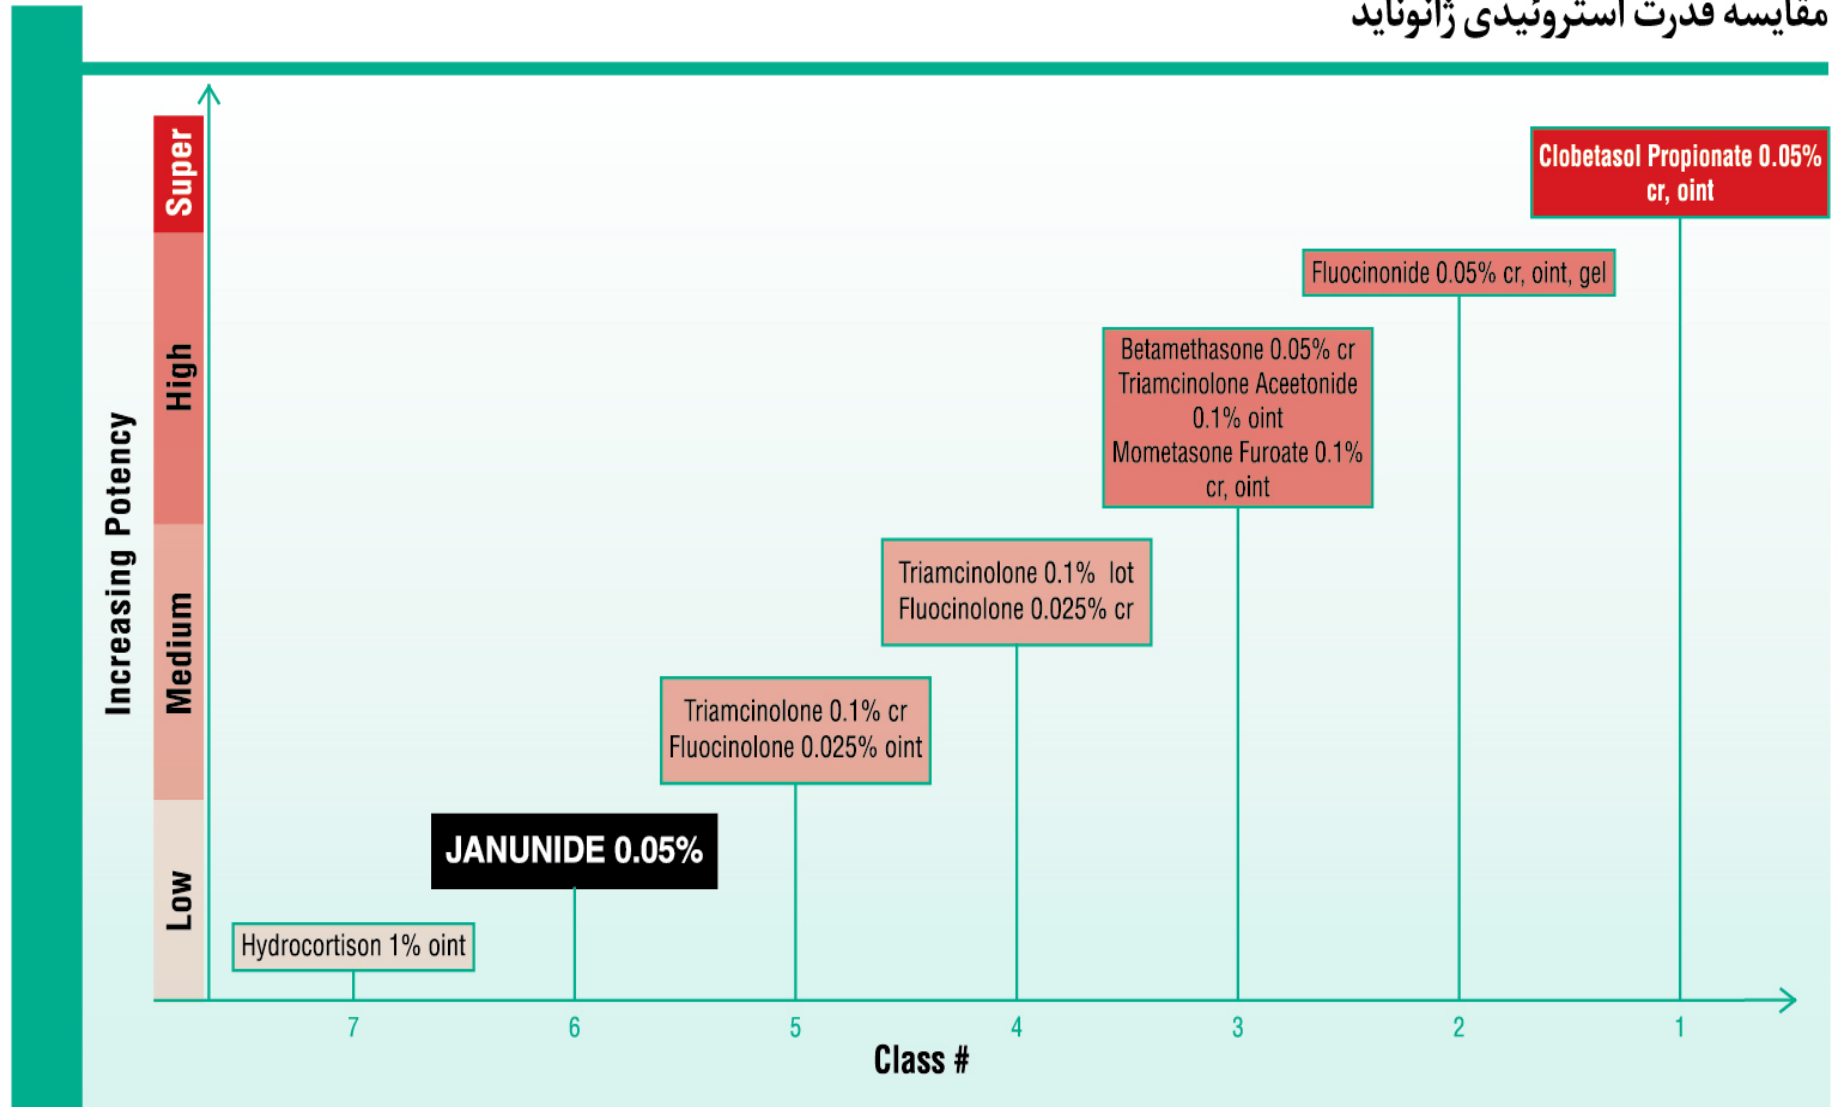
مقایسه قدرت استروئیدی ژانوناید

Increasing Potency

Super

High

Medium

Low

Clobetasol Propionate 0.05% cr, oint

Fluocinonide 0.05% cr, oint, gel

Betamethasone 0.05% cr
Triamcinolone Acetonide 0.1% oint
Mometasone Furoate 0.1% cr, oint

Triamcinolone 0.1% lot
Fluocinolone 0.025% cr

Triamcinolone 0.1% cr
Fluocinolone 0.025% oint

JANUNIDE 0.05%

Hydrocortison 1% oint

7 6 5 4 3 2 1

Class #